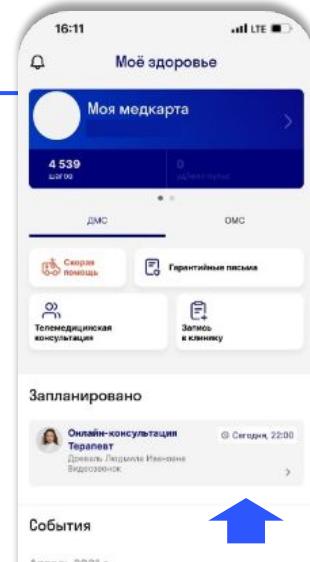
16:11
LTE

Моё здоровье

Моя медкарта

4 539
шагов

0
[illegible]

ДМС

ОМС

Скорая помощь

Гарантийные письма

Телемедицинская консультация

Запись в клинику

Запланировано

Онлайн-консультация
Терапевт
Дровяль Людмила Ивановна
Видеозвонок

Сегодня, 22:00

События

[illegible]